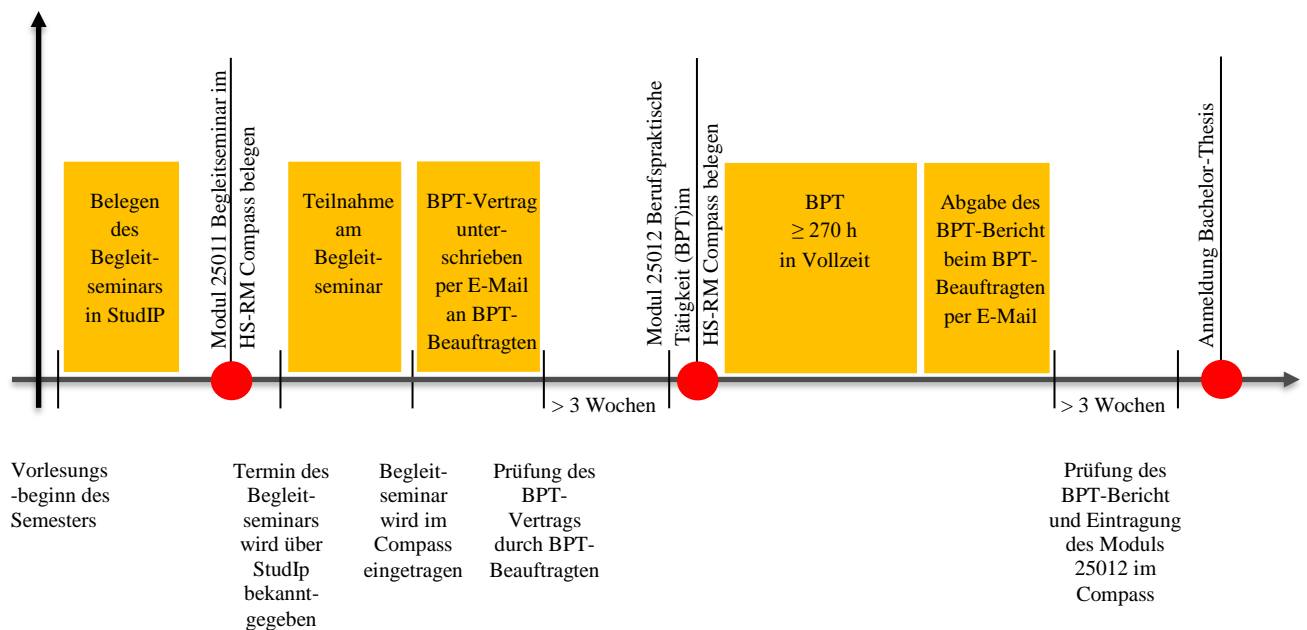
Belegen des Begleitseminars in StudIP

Modul 25011 Begleitseminar im HS-RM Compass belegen

Teilnahme am Begleitseminar

BPT-Vertrag unterschrieben per E-Mail an BPT-Beauftragten

Modul 25012 Berufspraktische Tätigkeit (BPT)im HS-RM Compass belegen

BPT
$\geq$ 270 h
in Vollzeit

Abgabe des BPT-Bericht beim BPT-Beauftragten per E-Mail

Anmeldung Bachelor-Thesis

> 3 Wochen

> 3 Wochen

Vorlesungs-beginn des Semesters

Termin des Begleitseminars wird über StudIp bekanntgegeben

Begleitseminar wird im Compass eingetragen

Prüfung des BPT-Vertrags durch BPT-Beauftragten

Prüfung des BPT-Bericht und Eintragung des Moduls 25012 im Compass